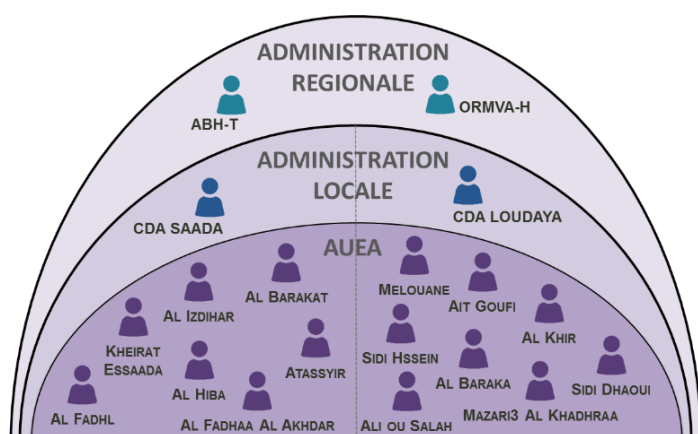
ADMINISTRATION REGIONALE

ABH-T

ORMVA-H

ADMINISTRATION LOCALE

CDA SAADA

CDA LOUDAYA

AUEA

Al Barakat

Al Izdihar

Kheirat Essaada

Al Hiba

Atassyir

Al Fadhl

Al Fadhaa Al Akhdar

Melouane

Ait Goufi

Al Khir

Sidi Hssein

Al Baraka

Sidi Dhaoui

Ali ou Salah

Mazari3 Al Khadhraa